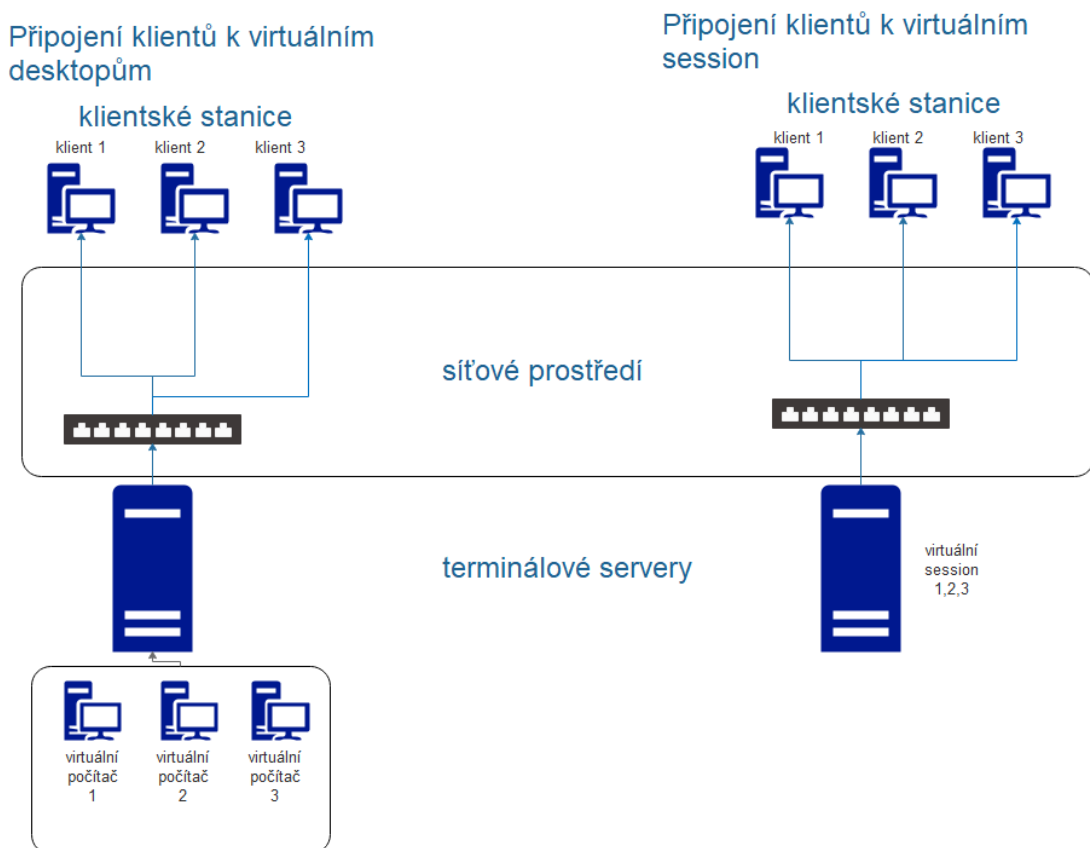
Připojení klientů k virtuálním desktopům

klientské stanice

klient 1 klient 2 klient 3

Připojení klientů k virtuálním session

klientské stanice

klient 1 klient 2 klient 3

síťové prostředí

terminálové servery

virtuální session 1,2,3

virtuální počítač 1

virtuální počítač 2

virtuální počítač 3